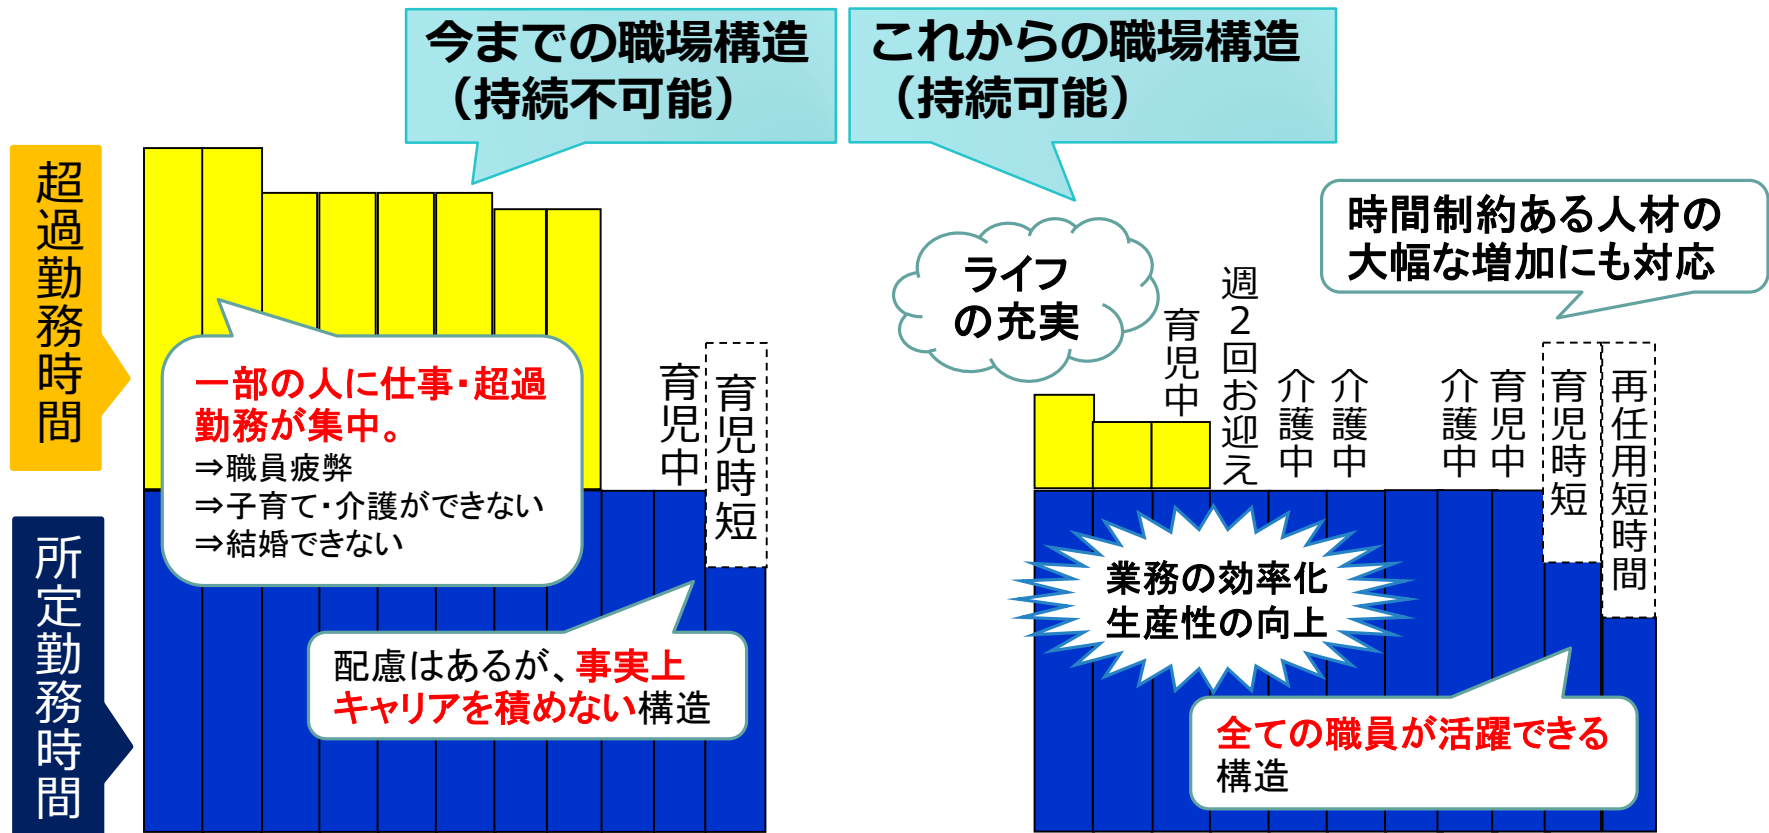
今までの職場構造
（持続不可能）

これからの職場構造
（持続可能）

超過勤務時間

所定勤務時間

一部の人に仕事・超過勤務が集中。
⇒職員疲弊
⇒子育て・介護ができない
⇒結婚できない

育児中

育児時短

配慮はあるが、事実上キャリアを積めない構造

ライフの充実

育児中

週２回お迎え

介護中

介護中

介護中

育児中

育児時短

再任用短時間

時間制約ある人材の大幅な増加にも対応

業務の効率化
生産性の向上

全ての職員が活躍できる構造